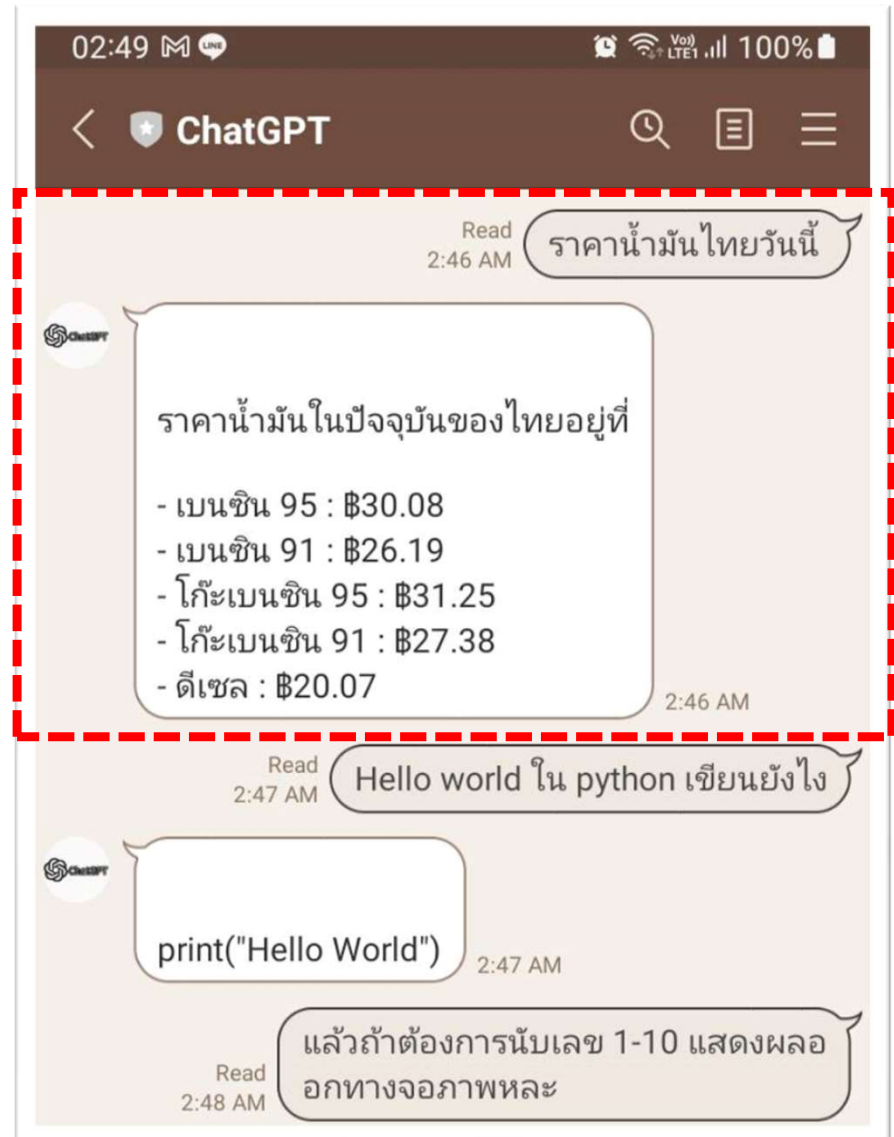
02:49 LINE Vo) LTE1 100%

ChatGPT

Read 2:46 AM
ราคาน้ำมันไทยวันนี้

ChatGPT

ราคาน้ำมันในปัจจุบันของไทยอยู่ที่

- เบนซิน 95 : ฿30.08
- เบนซิน 91 : ฿26.19
- โก๊ะเบนซิน 95 : ฿31.25
- โก๊ะเบนซิน 91 : ฿27.38
- ดีเซล : ฿20.07

2:46 AM

Read 2:47 AM
Hello world ใน python เขียนยังไง

ChatGPT

print("Hello World")

2:47 AM

Read 2:48 AM
แล้วถ้าต้องการนับเลข 1-10 แสดงผลออกทางจอภาพหละ